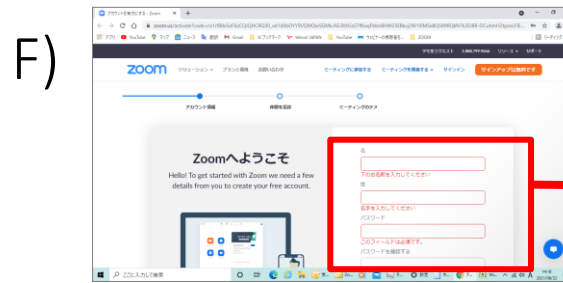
F)

アカウントを有効にする - Zoom

zoom.us/activate?code=

アプリ YouTube マップ ニュース 翻訳 Gmail ブックマーク YouTube ZOOM

デモをリクエスト 1.888.799.9666 リソース サポート

zoom ソリューション プランと価格 お問い合わせ ミーティングに参加する ミーティングを開催する サインイン サインアップは無料です

アカウント情報 同意して 確認 ミーティングのテスト

Zoomへようこそ

Hello! To get started with Zoom we need a few details from you to create your free account.

名
下の名前を入力してください
姓
名字を入力してください
パスワード
このフィールドは必須です。
パスワードを確認する

ここに入力して検索